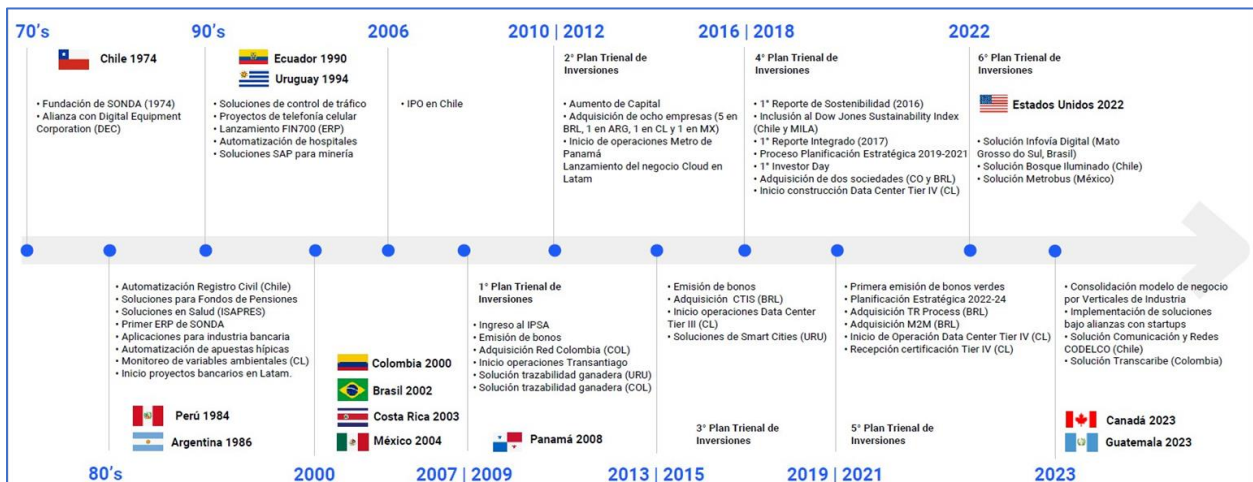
70's

Chile 1974

• Fundación de SONDA (1974)
• Alianza con Digital Equipment Corporation (DEC)

90's

Ecuador 1990
Uruguay 1994

• Soluciones de control de tráfico
• Proyectos de telefonía celular
• Lanzamiento FIN700 (ERP)
• Automatización de hospitales
• Soluciones SAP para minería

2006

• IPO en Chile

2010 | 2012

2° Plan Trienal de Inversiones

• Aumento de Capital
• Adquisición de ocho empresas (5 en BRL, 1 en ARG, 1 en CL y 1 en MX)
• Inicio de operaciones Metro de Panamá
Lanzamiento del negocio Cloud en Latam

2016 | 2018

4° Plan Trienal de Inversiones

• 1° Reporte de Sostenibilidad (2016)
• Inclusión al Dow Jones Sustainability Index (Chile y MILA)
• 1° Reporte Integrado (2017)
• Proceso Planificación Estratégica 2019-2021
• 1° Investor Day
• Adquisición de dos sociedades (CO y BRL)
• Inicio construcción Data Center Tier IV (CL)

2022

6° Plan Trienal de Inversiones

Estados Unidos 2022

• Solución Infovía Digital (Mato Grosso do Sul, Brasil)
• Solución Bosque Iluminado (Chile)
• Solución Metrobus (México)

• Automatización Registro Civil (Chile)
• Soluciones para Fondos de Pensiones
• Soluciones en Salud (ISAPRES)
• Primer ERP de SONDA
• Aplicaciones para industria bancaria
• Automatización de apuestas hípicas
• Monitoreo de variables ambientales (CL)
• Inicio proyectos bancarios en Latam.

Perú 1984
Argentina 1986

80's

Colombia 2000
Brasil 2002
Costa Rica 2003
México 2004

2000

1° Plan Trienal de Inversiones

• Ingreso al IPSA
• Emisión de bonos
• Adquisición Red Colombia (COL)
• Inicio operaciones Transantiago
• Solución trazabilidad ganadera (URU)
• Solución trazabilidad ganadera (COL)

Panamá 2008

2007 | 2009

• Emisión de bonos
• Adquisición CTIS (BRL)
• Inicio operaciones Data Center Tier III (CL)
• Soluciones de Smart Cities (URU)

3° Plan Trienal de Inversiones

2013 | 2015

• Primera emisión de bonos verdes
• Planificación Estratégica 2022-24
• Adquisición TR Process (BRL)
• Adquisición M2M (BRL)
• Inicio de Operación Data Center Tier IV (CL)
• Recepción certificación Tier IV (CL)

5° Plan Trienal de Inversiones

2019 | 2021

• Consolidación modelo de negocio por Verticales de Industria
• Implementación de soluciones bajo alianzas con startups
• Solución Comunicación y Redes CODELCO (Chile)
• Solución Transcaribe (Colombia)

Canadá 2023
Guatemala 2023

2023